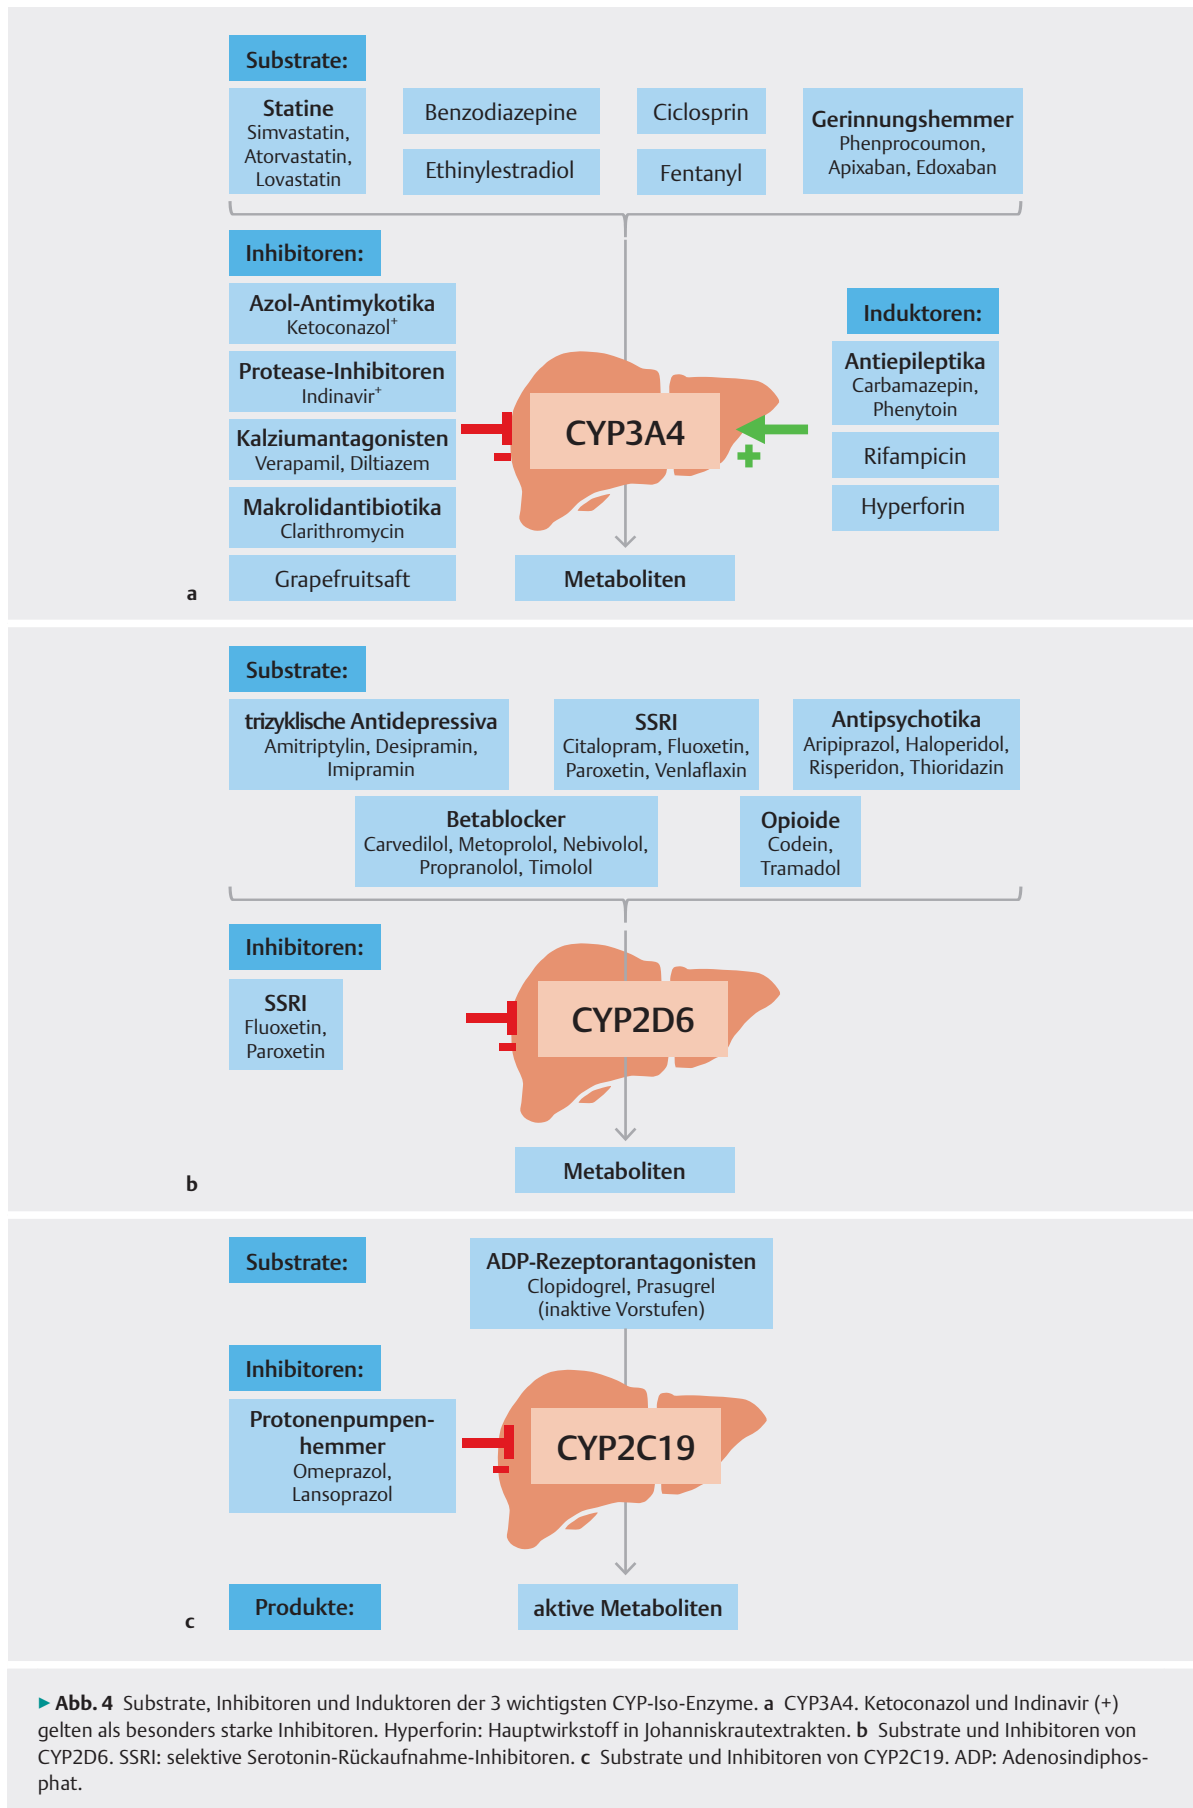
Substrate:

Statine
Simvastatin, Atorvastatin, Lovastatin

Benzodiazepine

Ethinylestradiol

Ciclosprin

Fentanyl

Gerinnungshemmer
Phenprocoumon, Apixaban, Edoxaban

Inhibitoren:

Azol-Antimykotika
Ketoconazol$^{+}$

Protease-Inhibitoren
Indinavir$^{+}$

Kalziumantagonisten
Verapamil, Diltiazem

Makrolidantibiotika
Clarithromycin

Grapefruitsaft

CYP3A4

Induktoren:

Antiepileptika
Carbamazepin, Phenytoin

Rifampicin

Hyperforin

Metaboliten

a

Substrate:

trizyklische Antidepressiva
Amitriptylin, Desipramin, Imipramin

SSRI
Citalopram, Fluoxetin, Paroxetin, Venlaflaxin

Antipsychotika
Aripiprazol, Haloperidol, Risperidon, Thioridazin

Betablocker
Carvedilol, Metoprolol, Nebivolol, Propranolol, Timolol

Opioide
Codein, Tramadol

Inhibitoren:

SSRI
Fluoxetin, Paroxetin

CYP2D6

Metaboliten

b

Substrate:

ADP-Rezeptorantagonisten
Clopidogrel, Prasugrel
(inaktive Vorstufen)

Inhibitoren:

Protonenpumpenhemmer
Omeprazol, Lansoprazol

CYP2C19

Produkte:

aktive Metaboliten

c

▸ Abb. 4 Substrate, Inhibitoren und Induktoren der 3 wichtigsten CYP-Iso-Enzyme. a CYP3A4. Ketoconazol und Indinavir (+) gelten als besonders starke Inhibitoren. Hyperforin: Hauptwirkstoff in Johanniskrautextrakten. b Substrate und Inhibitoren von CYP2D6. SSRI: selektive Serotonin-Rückaufnahme-Inhibitoren. c Substrate und Inhibitoren von CYP2C19. ADP: Adenosindiphosphat.